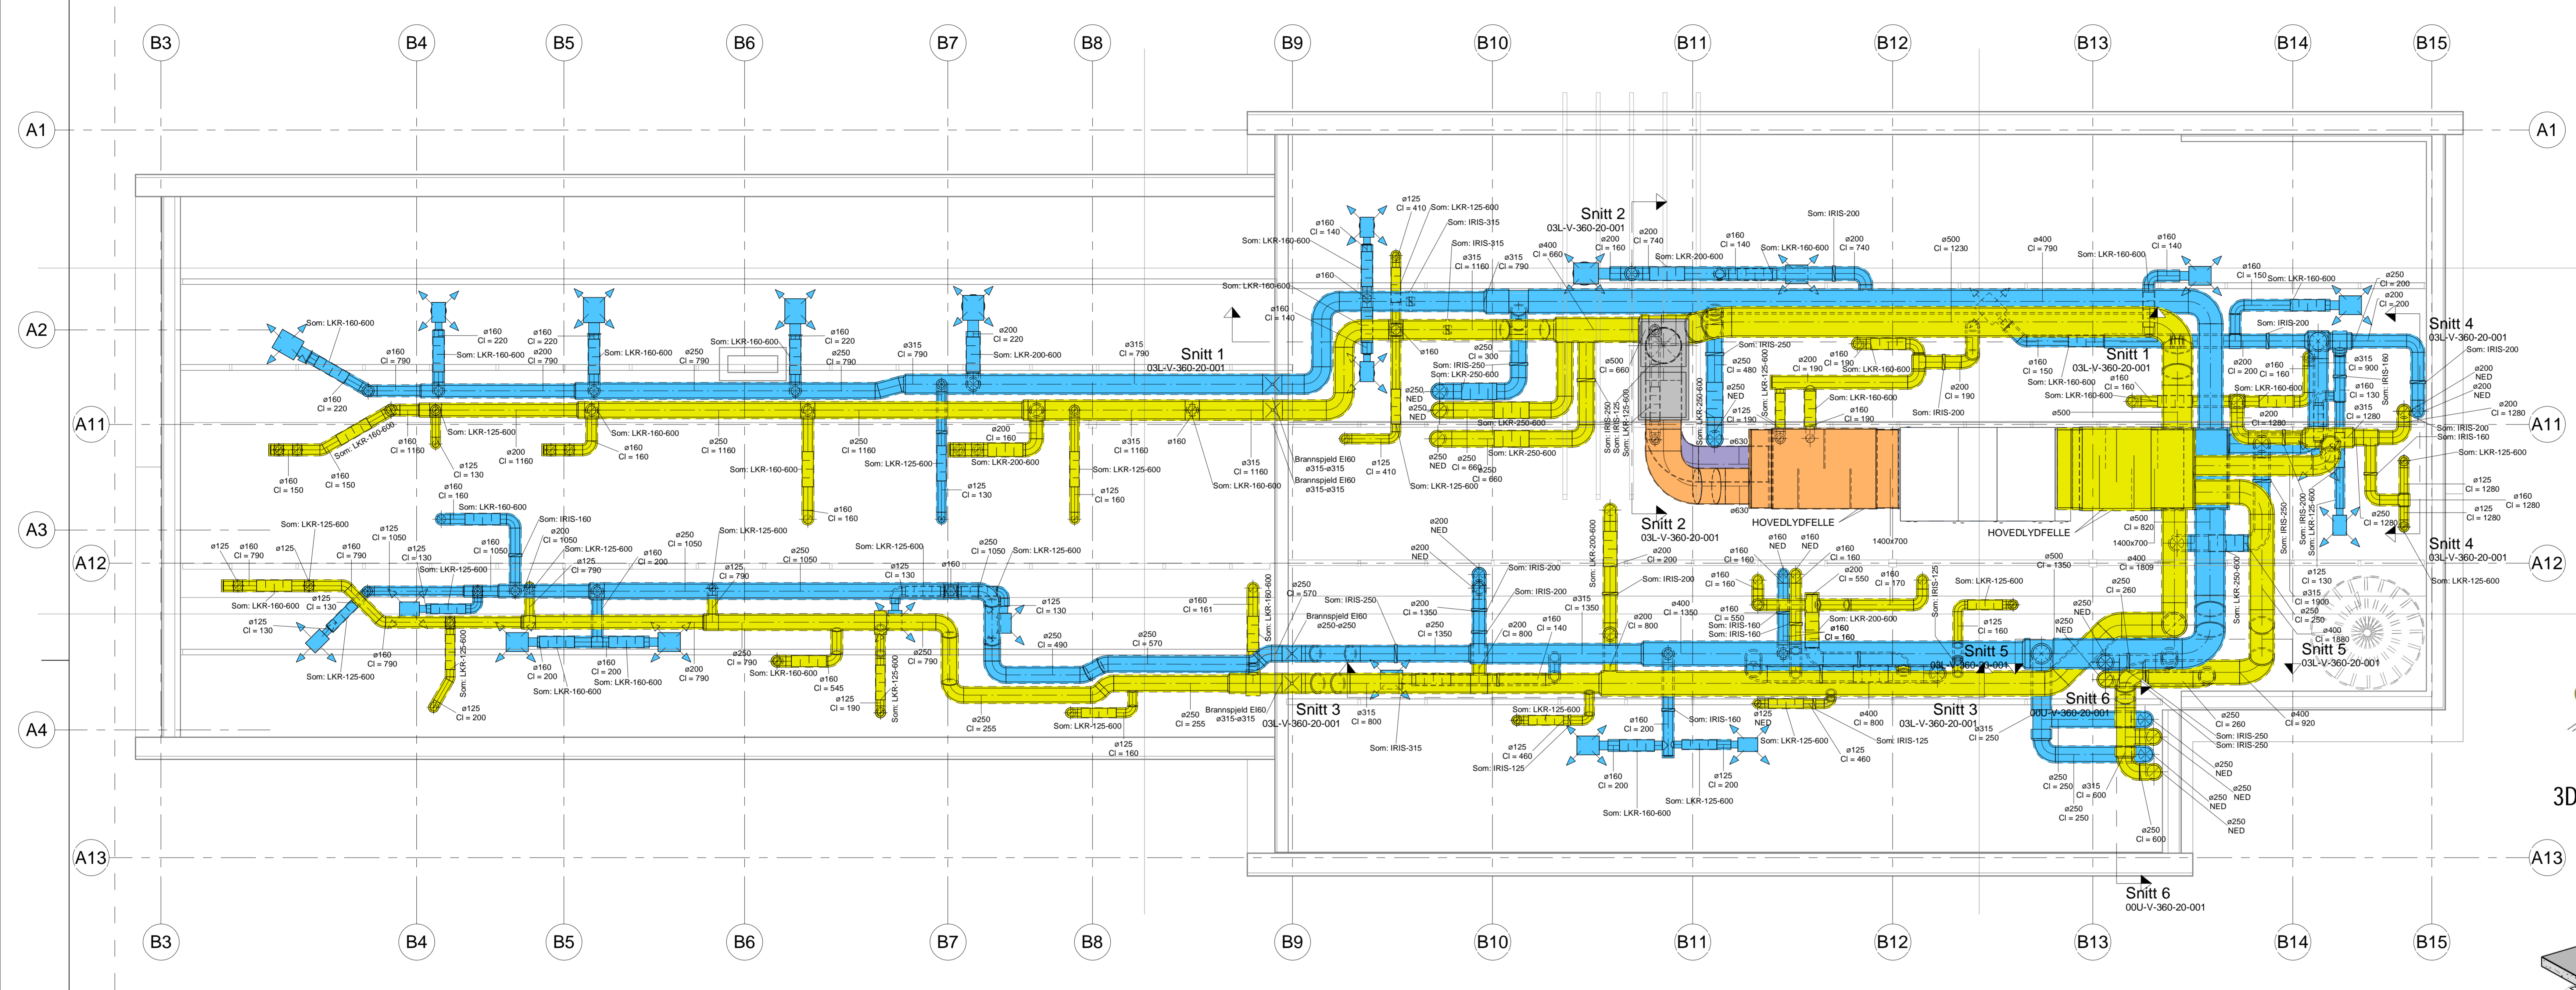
B3 B4 B5 B6 B7 B8 B9 B10 B11 B12 B13 B14 B15

A1 A2 A11 A3 A12 A4 A13

Snitt 1
03L-V-360-20-001

Snitt 2
03L-V-360-20-001

Snitt 3
03L-V-360-20-001

Snitt 4
03L-V-360-20-001

Snitt 5
03L-V-360-20-001

Snitt 6
00U-V-360-20-001

HOVEDLYDFELLE

HOVEDLYDFELLE

1400x700

Som: LKR-160-600
Som: LKR-125-600
Som: LKR-200-600
Som: LKR-250-600
Som: IRIS-200
Som: IRIS-250
Som: IRIS-315
Som: IRIS-160
Som: IRIS-125

Brannspjeld EI60
ø315-ø315

Brannspjeld EI60
ø250-ø250

ø160
Cl = 790

ø250
Cl = 790

ø315
Cl = 790

ø250
Cl = 1160

ø315
Cl = 1160

ø200
Cl = 1160

ø125
Cl = 130

ø160
Cl = 150

ø250
NED

ø200
NED

ø500
Cl = 1230

ø400
Cl = 790

ø630

3D